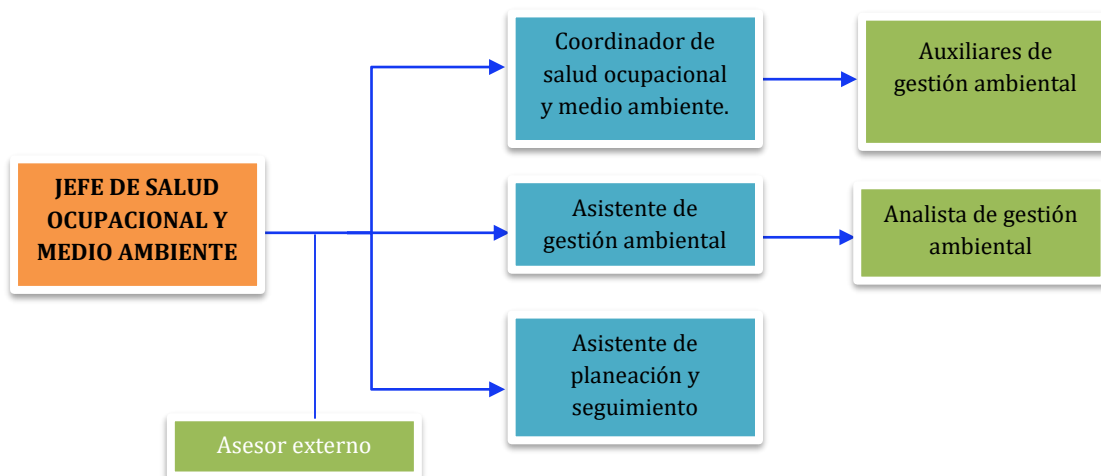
JEFE DE SALUD OCUPACIONAL Y MEDIO AMBIENTE

Coordinador de salud ocupacional y medio ambiente.

Auxiliares de gestión ambiental

Asistente de gestión ambiental

Analista de gestión ambiental

Asistente de planeación y seguimiento

Asesor externo